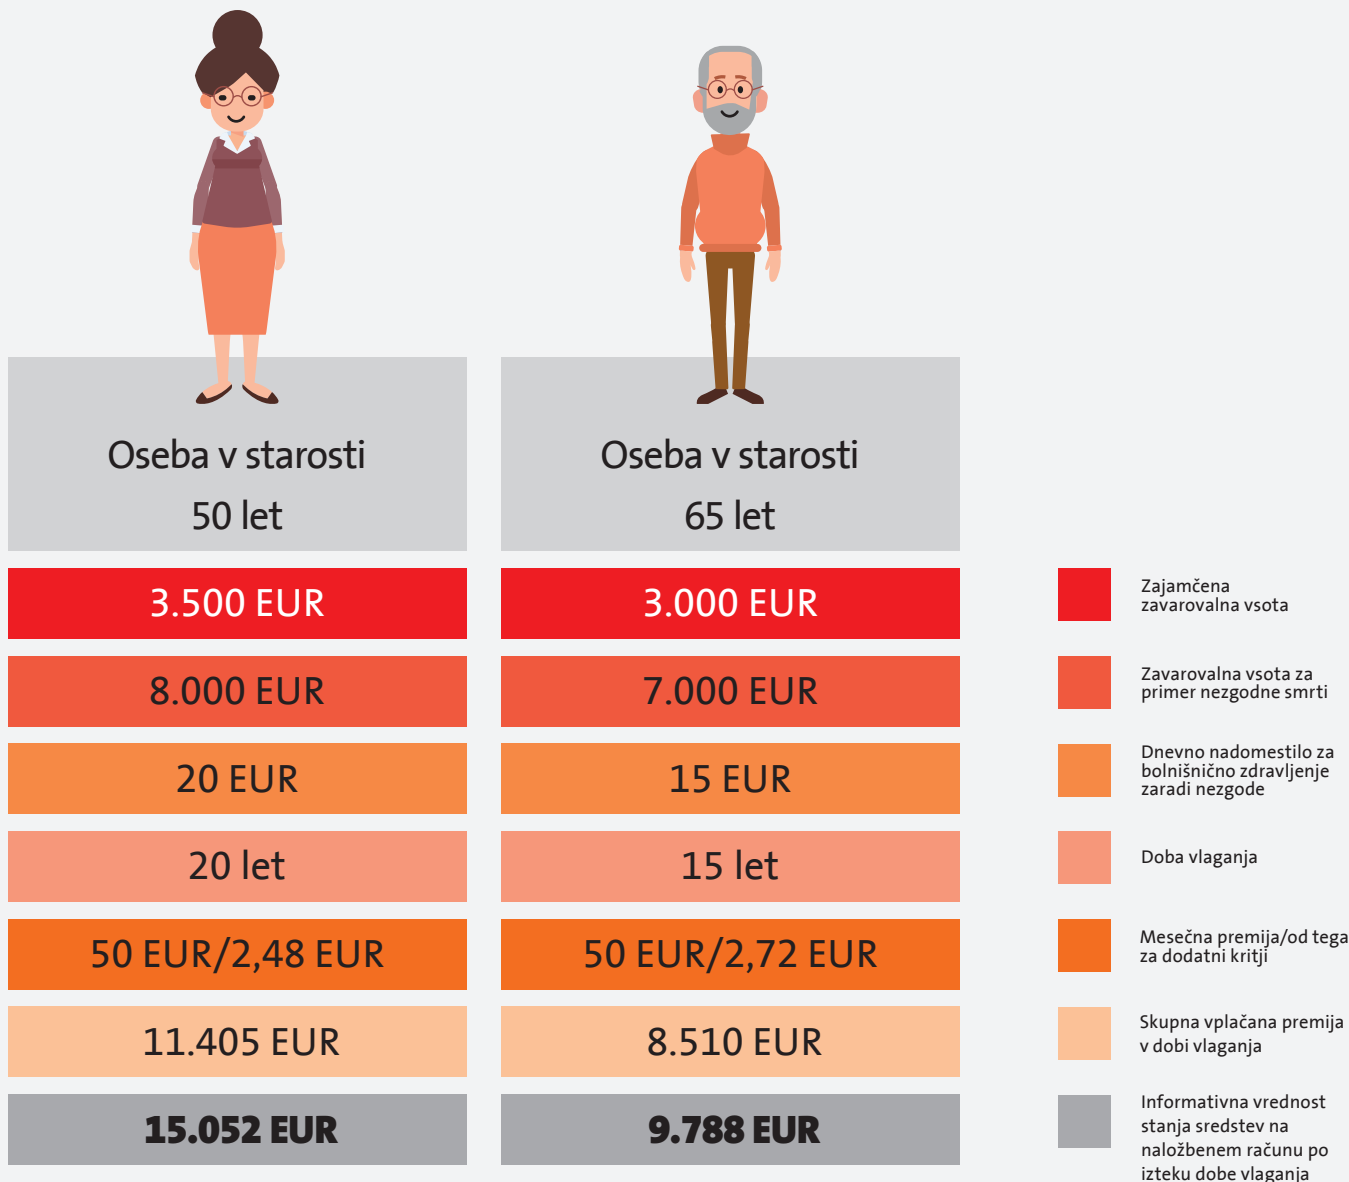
Oseba v starosti
50 let

Oseba v starosti
65 let

| | |
|---|---|
| 3.500 EUR | 3.000 EUR |
| 8.000 EUR | 7.000 EUR |
| 20 EUR | 15 EUR |
| 20 let | 15 let |
| 50 EUR/2,48 EUR | 50 EUR/2,72 EUR |
| 11.405 EUR | 8.510 EUR |
| 15.052 EUR | 9.788 EUR |

Zajamčena zavarovalna vsota

Zavarovalna vsota za primer nezgodne smrti

Dnevno nadomestilo za bolnišnično zdravljenje zaradi nezgode

Doba vlaganja

Mesečna premija/od tega za dodatni kritji

Skupna vplačana premija v dobi vlaganja

Informativna vrednost stanja sredstev na naložbenem računu po izteku dobe vlaganja